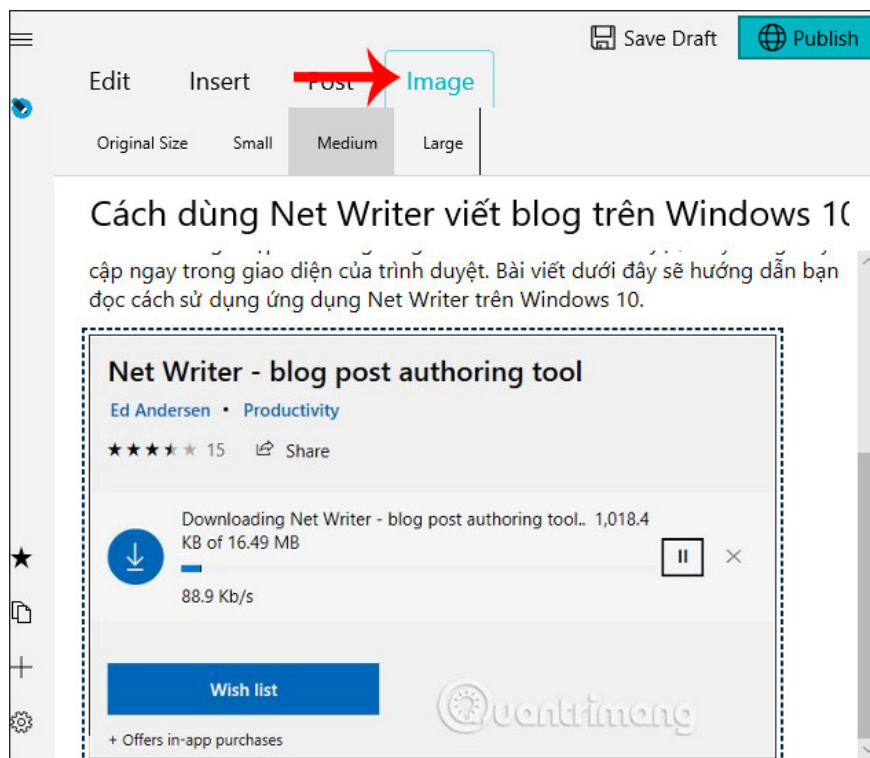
Save Draft
Publish
Edit
Insert
Post
Image
Original Size
Small
Medium
Large
Cách dùng Net Writer viết blog trên Windows 10
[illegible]
cập ngay trong giao diện của trình duyệt. Bài viết dưới đây sẽ hướng dẫn bạn đọc cách sử dụng ứng dụng Net Writer trên Windows 10.
Net Writer - blog post authoring tool
Ed Andersen • Productivity
★★★★★ 15
Share
Downloading Net Writer - blog post authoring tool.. 1,018.4 KB of 16.49 MB
88.9 Kb/s
Wish list
+ Offers in-app purchases
Quantrimang